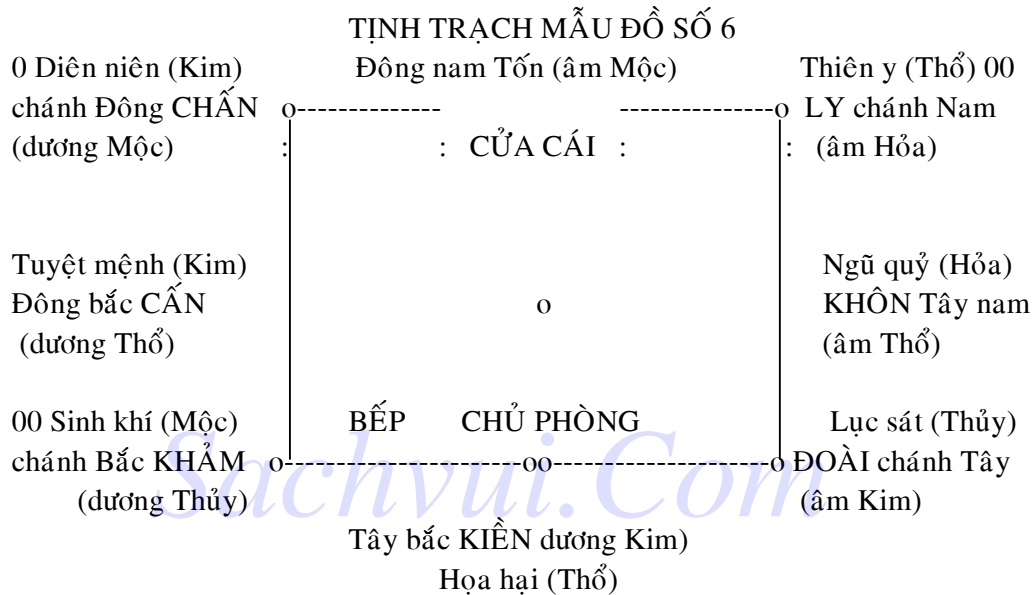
TỊNH TRẠCH MẪU ĐỒ SỐ 6

0 Diên niên (Kim) chánh Đông CHẤN (dương Mộc)

Đông nam Tốn (âm Mộc)

Thiên y (Thổ) 00 LY chánh Nam (âm Hỏa)

CỬA CÁI

Tuyệt mệnh (Kim) Đông bắc CẤN (dương Thổ)

o

Ngũ quỷ (Hỏa) KHÔN Tây nam (âm Thổ)

00 Sinh khí (Mộc) chánh Bắc KHẢM (dương Thủy)

BẾP CHỦ PHÒNG

Lục sát (Thủy) ĐOÀI chánh Tây (âm Kim)

Tây bắc KIỀN dương Kim)
Họa hại (Thổ)

Sachvui.Com